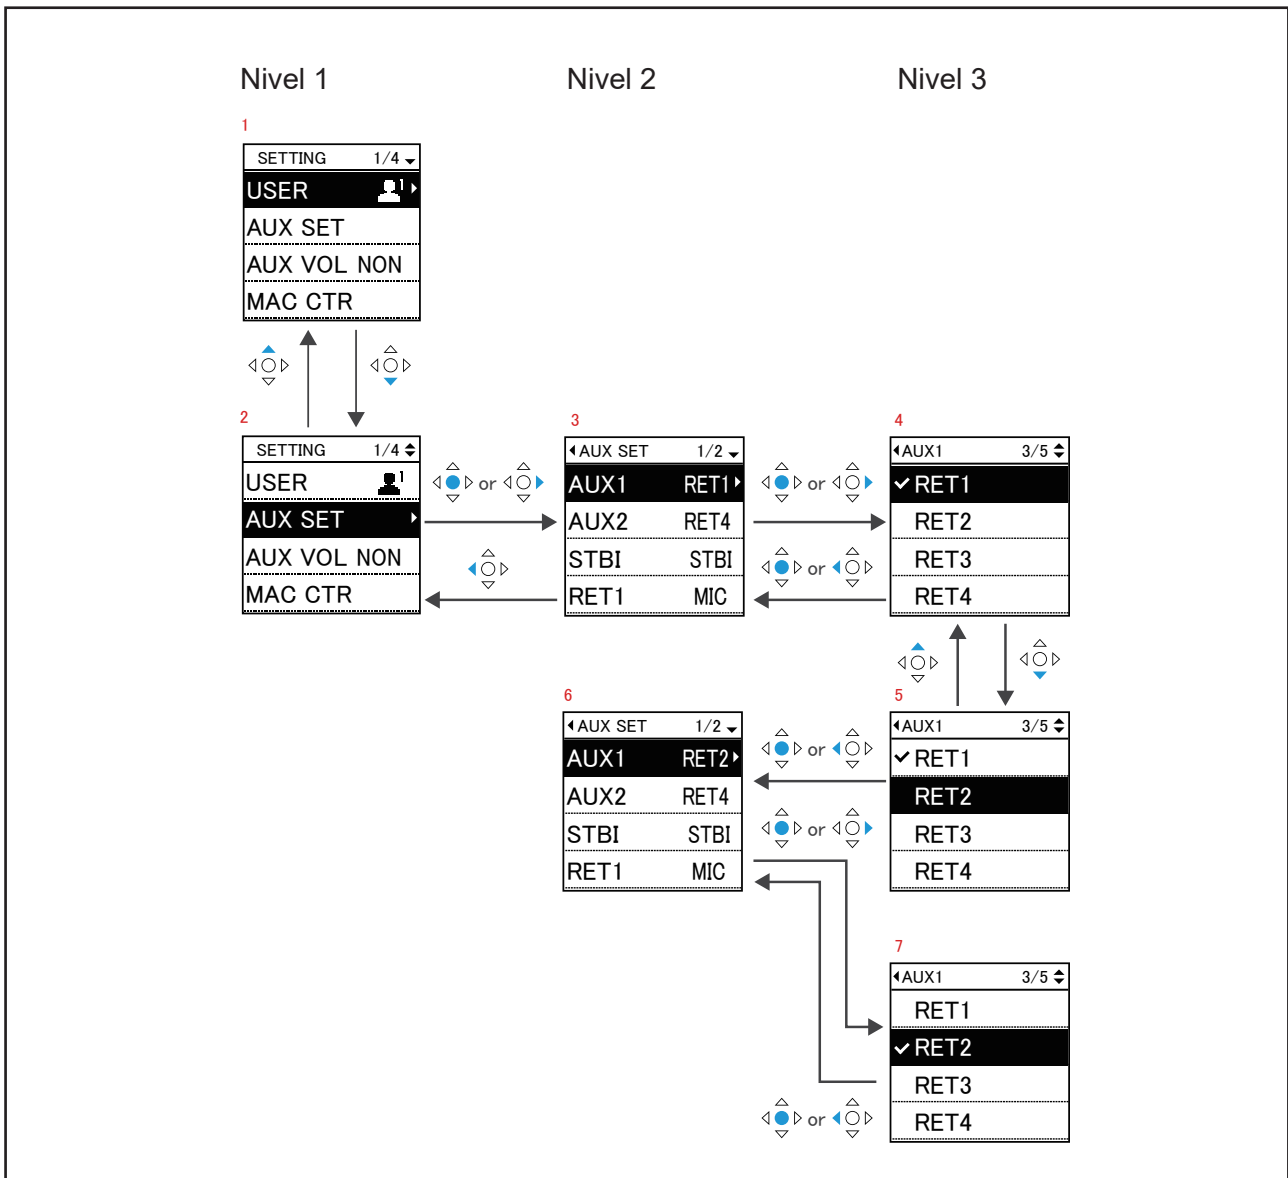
Nivel 1

Nivel 2

Nivel 3

1

| SETTING 1/4 |
|---|
| USER |
| AUX SET |
| AUX VOL NON |
| MAC CTR |

2

| SETTING 1/4 |
|---|
| USER |
| AUX SET |
| AUX VOL NON |
| MAC CTR |

or

3

| AUX SET 1/2 | |
|---|---|
| AUX1 | RET1 |
| AUX2 | RET4 |
| STBI | STBI |
| RET1 | MIC |

or

or

4

| AUX1 3/5 |
|---|
| ✓RET1 |
| RET2 |
| RET3 |
| RET4 |

5

| AUX1 3/5 |
|---|
| ✓RET1 |
| RET2 |
| RET3 |
| RET4 |

6

| AUX SET 1/2 | |
|---|---|
| AUX1 | RET2 |
| AUX2 | RET4 |
| STBI | STBI |
| RET1 | MIC |

or

or

7

| AUX1 3/5 |
|---|
| RET1 |
| ✓RET2 |
| RET3 |
| RET4 |

or